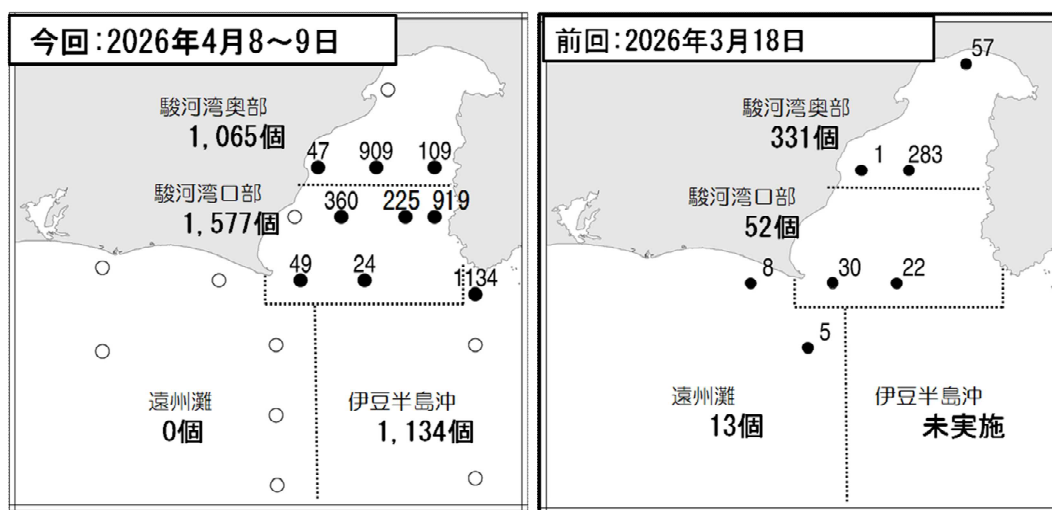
今回:2026年4月8～9日

駿河湾奥部
1,065個

47 909 109

駿河湾口部
1,577個

360 225 919

49 24 1134

遠州灘
0個

伊豆半島沖
1,134個

前回:2026年3月18日

57

駿河湾奥部
331個

1 283

駿河湾口部
52個

8 30 22

5

遠州灘
13個

伊豆半島沖
未実施